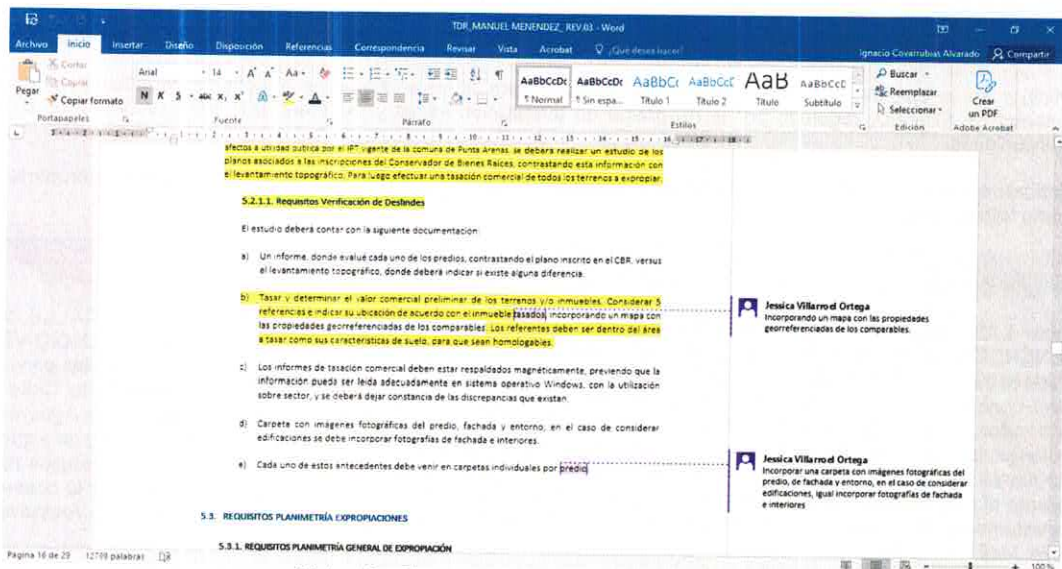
TDR_MANUEL MENENDEZ_REV.03 - Word

Archivo Inicio Insertar Diseño Disposición Referencias Correspondencia Revisar Vista Acrobat ¿Qué desea hacer? Ignacio Covarrubias Alvarado Compartir

Pegar Cortar Copiar Copiar formato Portapapeles Arial 14 N K S Fuente Párrafo AaBbCcDc ¶ Normal AaBbCcDc ¶ Sin espa... AaBbCc Título 1 AaBbCcC Título 2 AaB Título AaBbCcD Subtítulo Estilos Buscar Reemplazar Seleccionar Edición Crear un PDF Adobe Acrobat

afectos a utilidad pública por el IPT vigente de la comuna de Punta Arenas, se deberá realizar un estudio de los planos asociados a las inscripciones del Conservador de Bienes Raíces, contrastando esta información con el levantamiento topográfico. Para luego efectuar una tasación comercial de todos los terrenos a expropiar.

5.2.1.1. Requisitos Verificación de Deslindes

El estudio deberá contar con la siguiente documentación:

a) Un informe, donde evalúe cada uno de los predios, contrastando el plano inscrito en el CBR, versus el levantamiento topográfico, donde deberá indicar si existe alguna diferencia.

b) Tasar y determinar el valor comercial preliminar de los terrenos y/o inmuebles. Considerar 5 referencias e indicar su ubicación de acuerdo con el inmueble tasados, incorporando un mapa con las propiedades georreferenciadas de los comparables. Los referentes deben ser dentro del área a tasar como sus características de suelo, para que sean homologables.

c) Los informes de tasación comercial deben estar respaldados magnéticamente, previendo que la información pueda ser leída adecuadamente en sistema operativo Windows, con la utilización sobre sector, y se deberá dejar constancia de las discrepancias que existan.

d) Carpeta con imágenes fotográficas del predio, fachada y entorno, en el caso de considerar edificaciones se debe incorporar fotografías de fachada e interiores.

e) Cada uno de estos antecedentes debe venir en carpetas individuales por predio.

5.3. REQUISITOS PLANIMETRÍA EXPROPIACIONES

5.3.1. REQUISITOS PLANIMETRÍA GENERAL DE EXPROPIACIÓN

Jessica Villarroel Ortega
Incorporando un mapa con las propiedades georreferenciadas de los comparables.

Jessica Villarroel Ortega
Incorporar una carpeta con imágenes fotográficas del predio, de fachada y entorno, en el caso de considerar edificaciones, igual incorporar fotografías de fachada e interiores

Página 16 de 29 12709 palabras 100 %